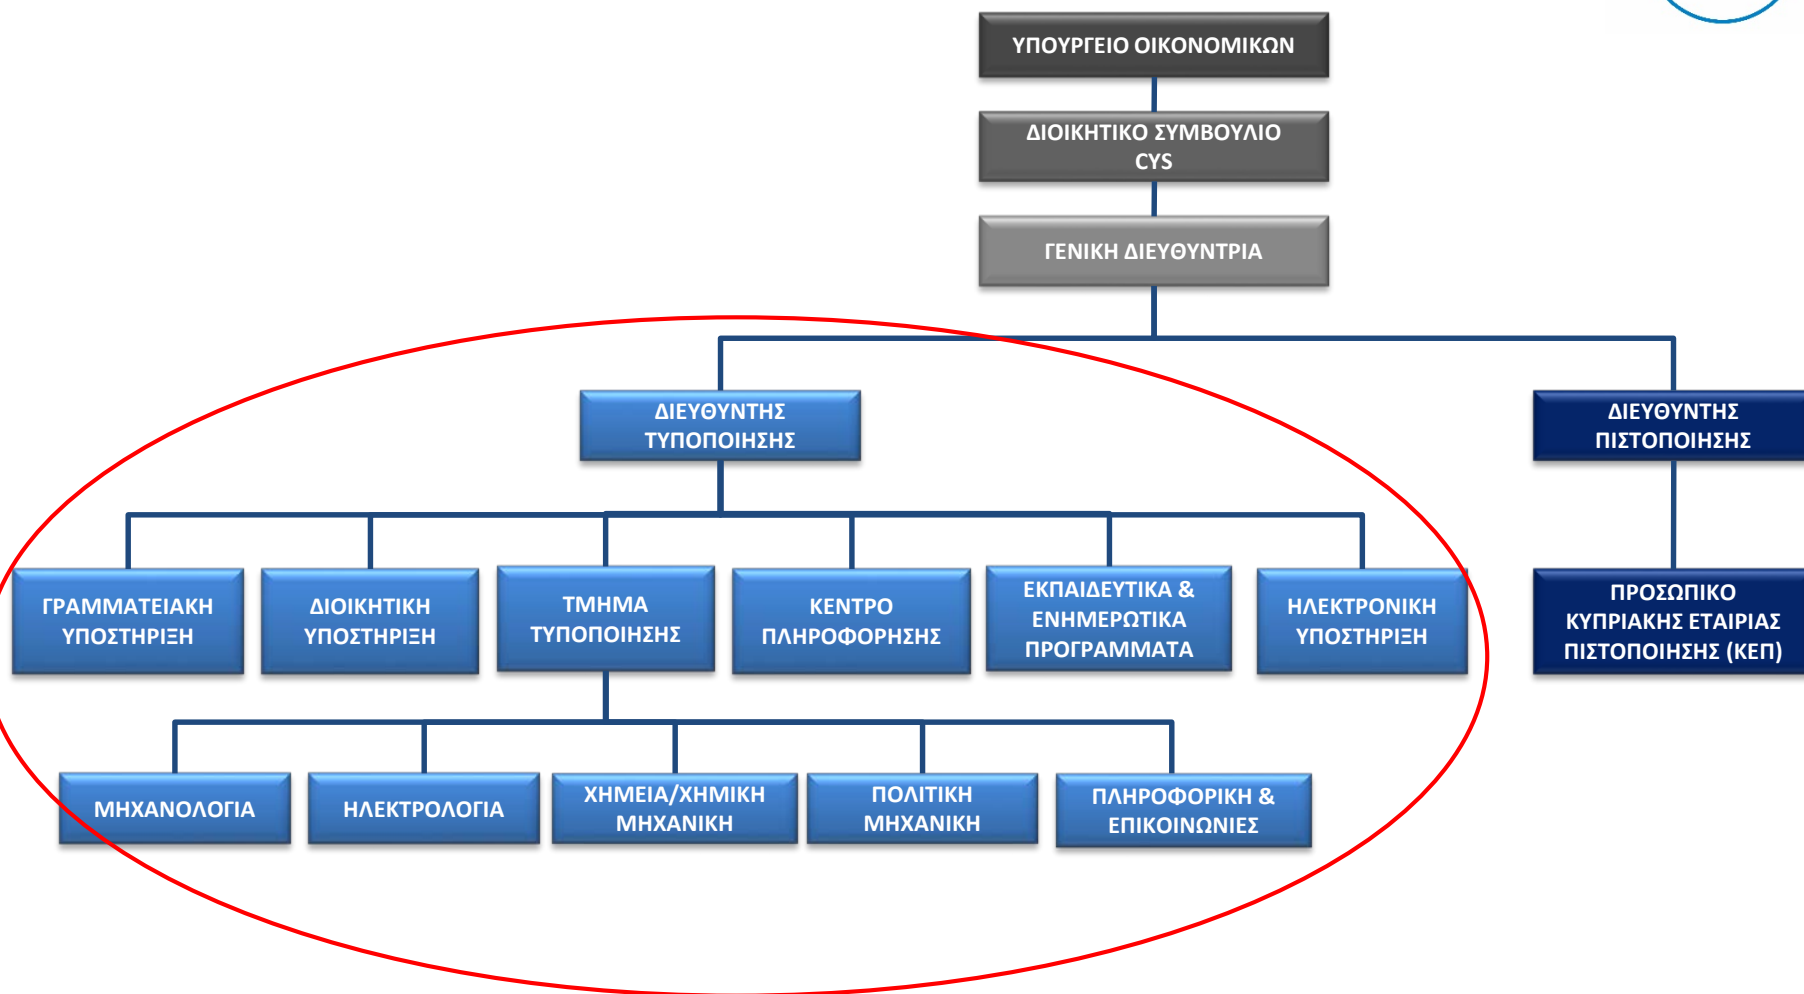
ΥΠΟΥΡΓΕΙΟ ΟΙΚΟΝΟΜΙΚΩΝ

ΔΙΟΙΚΗΤΙΚΟ ΣΥΜΒΟΥΛΙΟ CYS

ΓΕΝΙΚΗ ΔΙΕΥΘΥΝΤΡΙΑ

ΔΙΕΥΘΥΝΤΗΣ ΤΥΠΟΠΟΙΗΣΗΣ

ΔΙΕΥΘΥΝΤΗΣ ΠΙΣΤΟΠΟΙΗΣΗΣ

ΓΡΑΜΜΑΤΕΙΑΚΗ ΥΠΟΣΤΗΡΙΞΗ

ΔΙΟΙΚΗΤΙΚΗ ΥΠΟΣΤΗΡΙΞΗ

ΤΜΗΜΑ ΤΥΠΟΠΟΙΗΣΗΣ

ΚΕΝΤΡΟ ΠΛΗΡΟΦΟΡΗΣΗΣ

ΕΚΠΑΙΔΕΥΤΙΚΑ & ΕΝΗΜΕΡΩΤΙΚΑ ΠΡΟΓΡΑΜΜΑΤΑ

ΗΛΕΚΤΡΟΝΙΚΗ ΥΠΟΣΤΗΡΙΞΗ

ΠΡΟΣΩΠΙΚΟ ΚΥΠΡΙΑΚΗΣ ΕΤΑΙΡΙΑΣ ΠΙΣΤΟΠΟΙΗΣΗΣ (ΚΕΠ)

ΜΗΧΑΝΟΛΟΓΙΑ

ΗΛΕΚΤΡΟΛΟΓΙΑ

ΧΗΜΕΙΑ/ΧΗΜΙΚΗ ΜΗΧΑΝΙΚΗ

ΠΟΛΙΤΙΚΗ ΜΗΧΑΝΙΚΗ

ΠΛΗΡΟΦΟΡΙΚΗ & ΕΠΙΚΟΙΝΩΝΙΕΣ